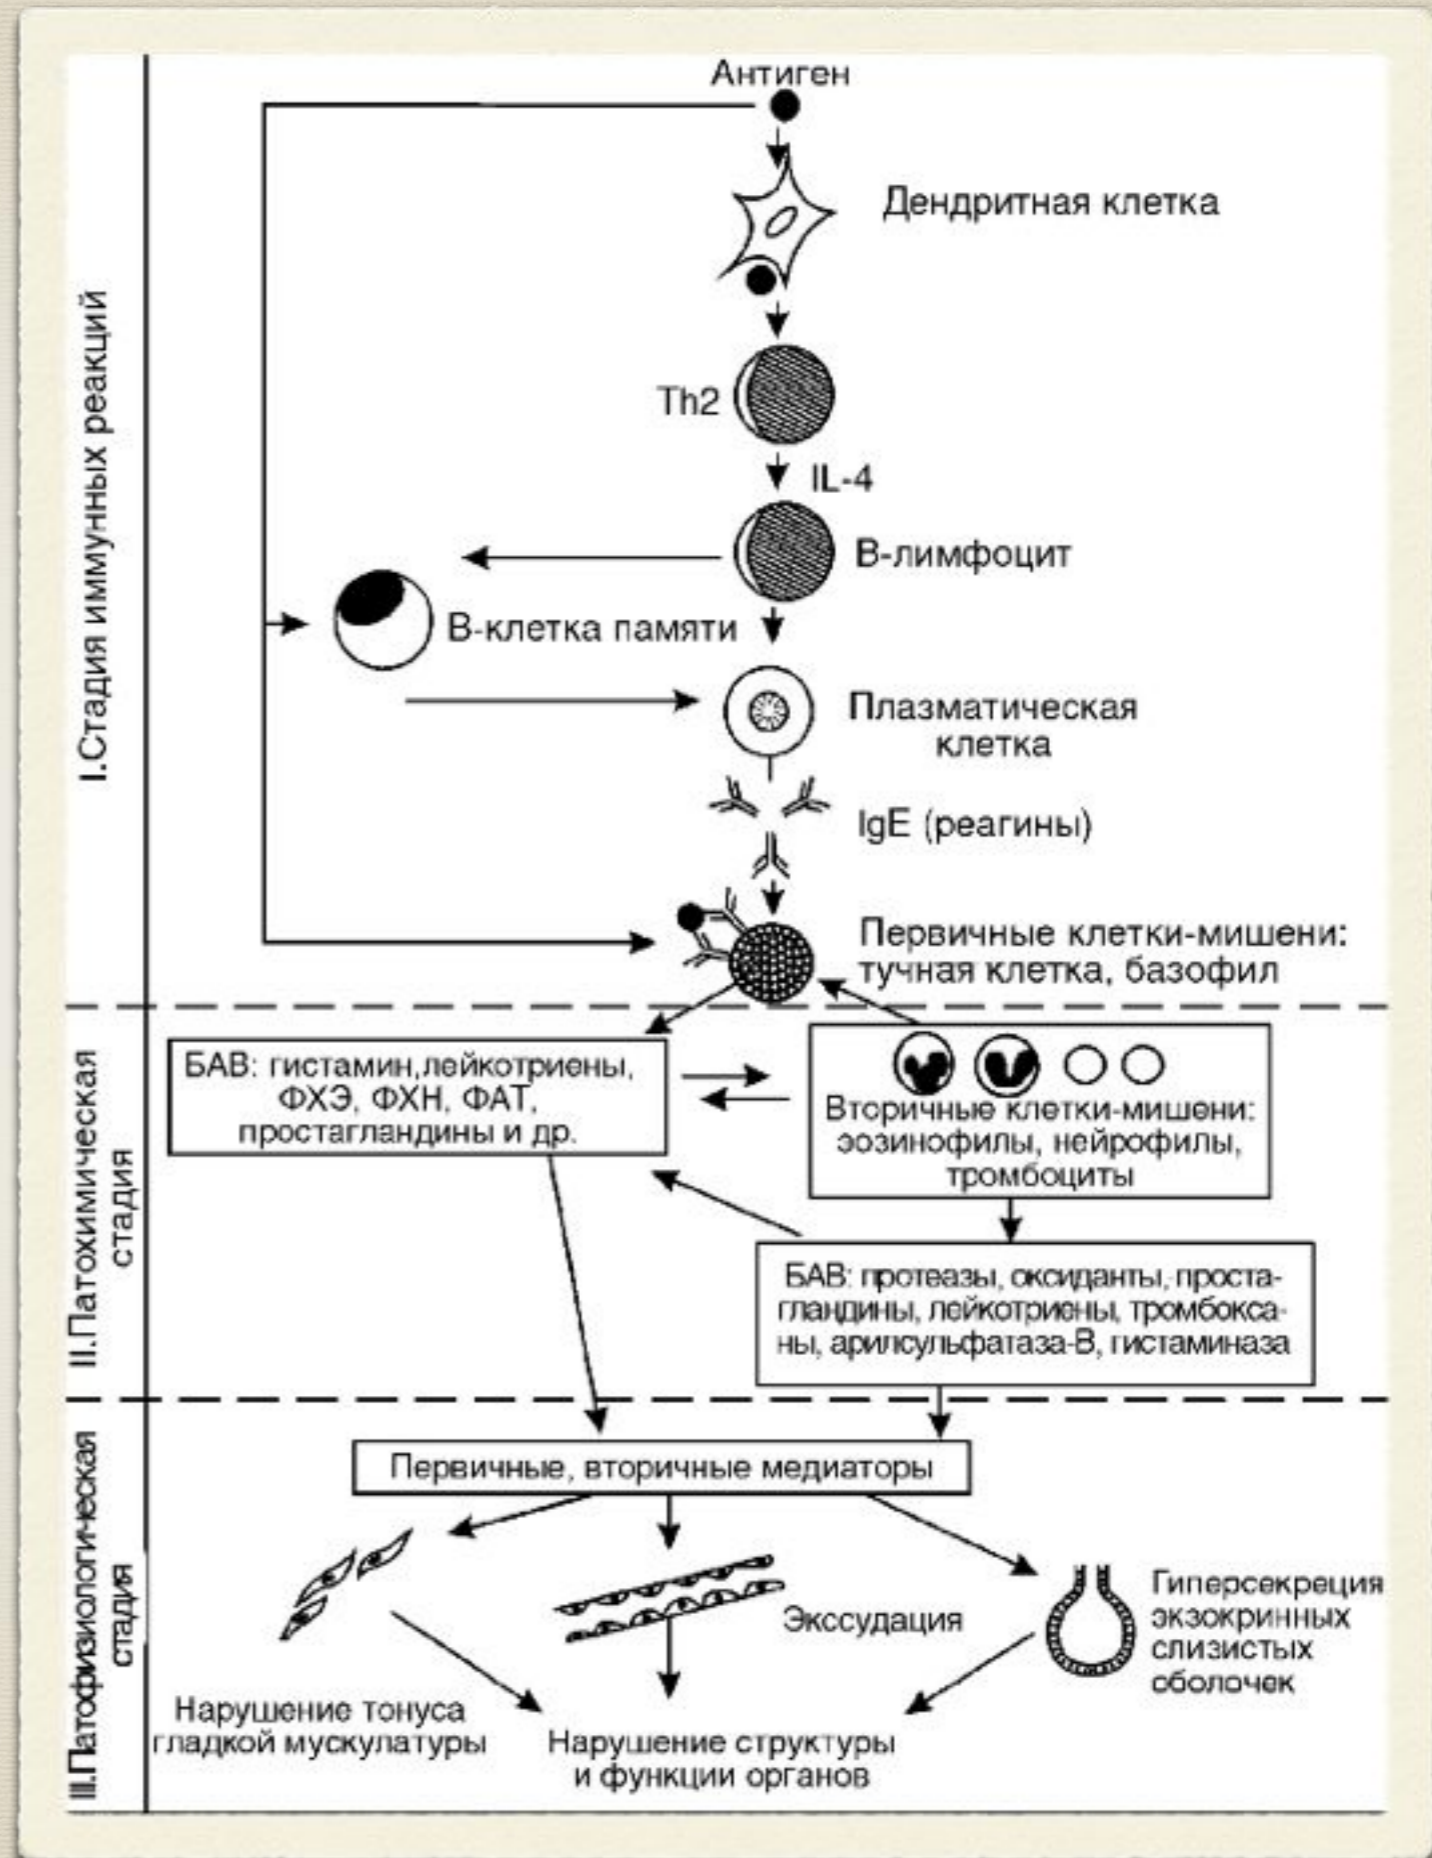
I.Стадия иммунных реакций

Антиген

Дендритная клетка

Th2

IL-4

В-лимфоцит

В-клетка памяти

Плазматическая клетка

IgE (реагины)

Первичные клетки-мишени: тучная клетка, базофил

II.Патохимическая стадия

БАВ: гистамин,лейкотриены, ФХЭ, ФХН, ФАТ, простагландины и др.

Вторичные клетки-мишени: эозинофилы, нейрофилы, тромбоциты

БАВ: протеазы, оксиданты, простагландины, лейкотриены, тромбоксаны, арилсульфатаза-В, гистаминаза

III.Патофизиологическая стадия

Первичные, вторичные медиаторы

Экссудация

Гиперсекреция экзокринных слизистых оболочек

Нарушение тонуса гладкой мускулатуры

Нарушение структуры и функции органов